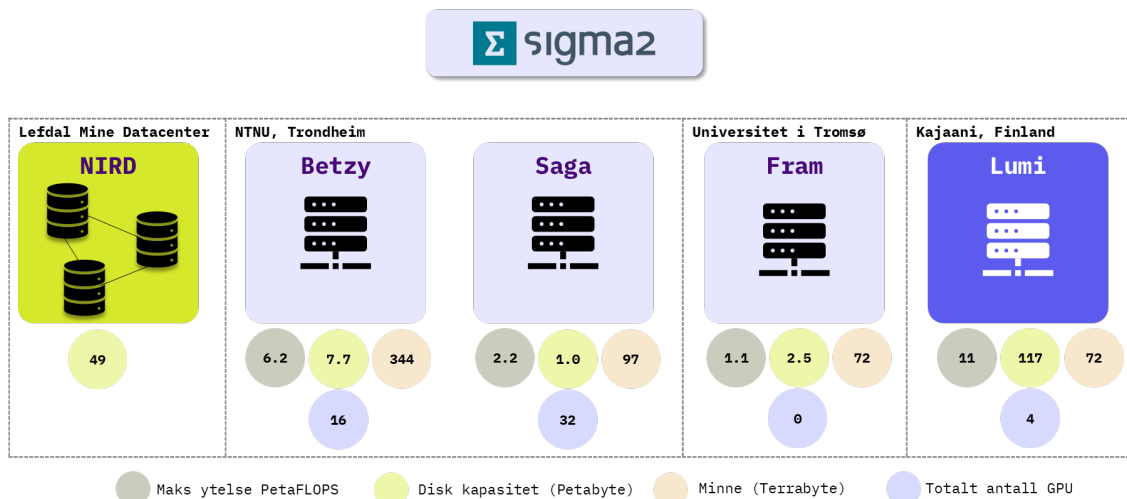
Σ sigma2

Lefdal Mine Datacenter

NIRD

49

NTNU, Trondheim

Betzy

6.2 7.7 344

16

Saga

2.2 1.0 97

32

Universitet i Tromsø

Fram

1.1 2.5 72

0

Kajaani, Finland

Lumi

11 117 72

4

Maks ytelse PetaFLOPS Disk kapasitet (Petabyte) Minne (Terrabyte) Totalt antall GPU